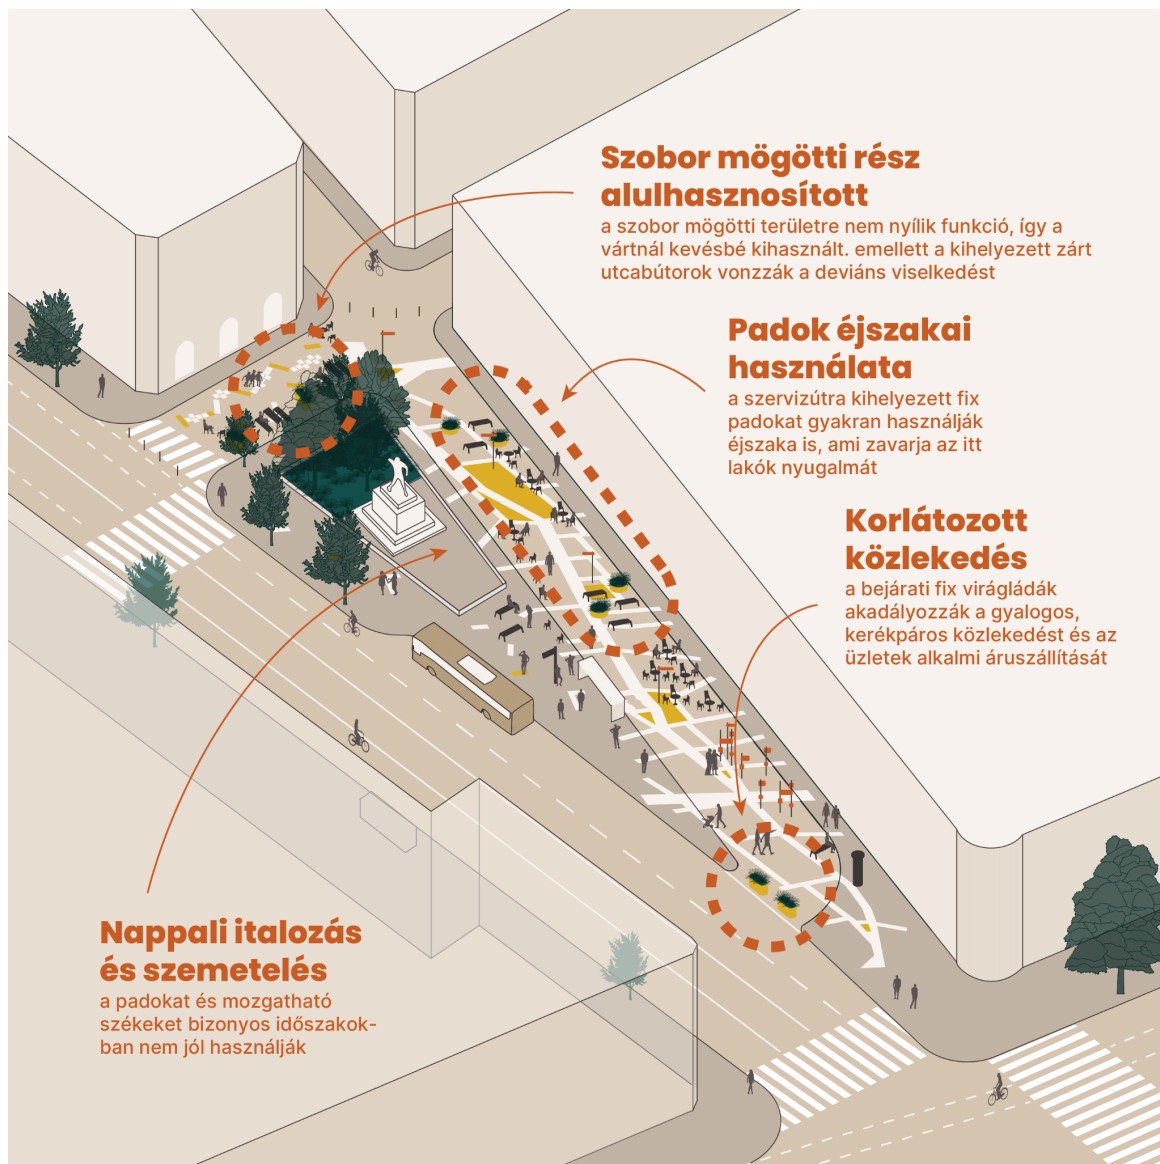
Szobor mögötti rész alulhasznosított
a szobor mögötti területre nem nyílik funkció, így a vártnál kevésbé kihasznált. emellett a kihelyezett zárt utcabútorok vonzzák a deviáns viselkedést

Padok éjszakai használata
a szervizútra kihelyezett fix padokat gyakran használják éjszaka is, ami zavarja az itt lakók nyugalmát

Korlátozott közlekedés
a bejárati fix virágládák akadályozzák a gyalogos, kerékpáros közlekedést és az üzletek alkalmi áruszállítását

Nappali italozás és szemetelés
a padokat és mozgatható székeket bizonyos időszakokban nem jól használják